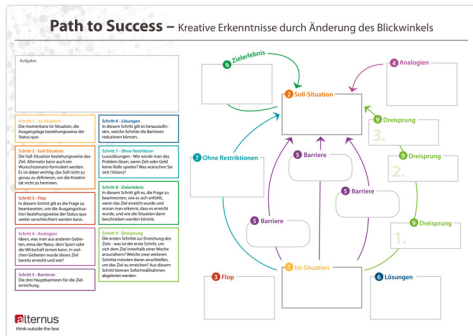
Path to Success – Kreative Erkenntnisse durch Änderung des Blickwinkels

Aufgabe:

Schritt 1 – Ist-Situation
Die momentane Ist-Situation, die Ausgangslage beziehungsweise den Status quo.

Schritt 2 – Soll-Situation
Die Soll-Situation beziehungsweise das Ziel. Alternativ kann auch ein Wunschszenario formuliert werden. Es ist dabei wichtig, das Soll nicht zu genau zu definieren, um die Kreativität nicht zu hemmen.

Schritt 3 – Flop
In diesem Schritt gilt es die Frage zu beantworten, wie die Ausgangssituation beziehungsweise der Status quo weiter verschlechtert werden könnte.

Schritt 4 – Analogien
Ideen, was man aus anderen Gebieten, etwa der Natur, dem Sport oder der Wirtschaft lernen kann. In welchen Gebieten wurde dieses Ziel bereits erreicht und wie?

Schritt 5 – Barrieren
Die drei Hauptbarrieren für die Zielerreichung.

Schritt 6 – Lösungen
In diesem Schritt gilt es herauszufinden, welche Schritte die Barrieren reduzieren können.

Schritt 7 – Ohne Restriktionen
Luxuslösungen – Wie würde man das Problem lösen, wenn Zeit oder Geld keine Rolle spielen? Was wünschen Sie sich Ohklaro?

Schritt 8 – Zielerlebnis
In diesem Schritt gilt es, die Frage zu beantworten, wie es sich anfühlt, wenn das Ziel erreicht wurde und woran man erkennt, dass es erreicht wurde, und wie die Situation dann beschrieben werden könnte.

Schritt 9 – Dreisprung
Die ersten Schritte zur Erreichung des Ziels – was ist der erste Schritt, um sich dem Ziel innerhalb einer Woche anzunähern? Welche zwei weiteren Schritte müssten daran anschließen, um das Ziel zu erreichen? Aus diesem Schritt können Sofortmaßnahmen abgeleitet werden.

8 Zielerlebnis
2 Soll-Situation
4 Analogien
9 Dreisprung
3.
7 Ohne Restriktionen
5 Barriere
9 Dreisprung
2.
5 Barriere
5 Barriere
9 Dreisprung
1.
3 Flop
1 Ist-Situation
6 Lösungen

alternus
think outside the box